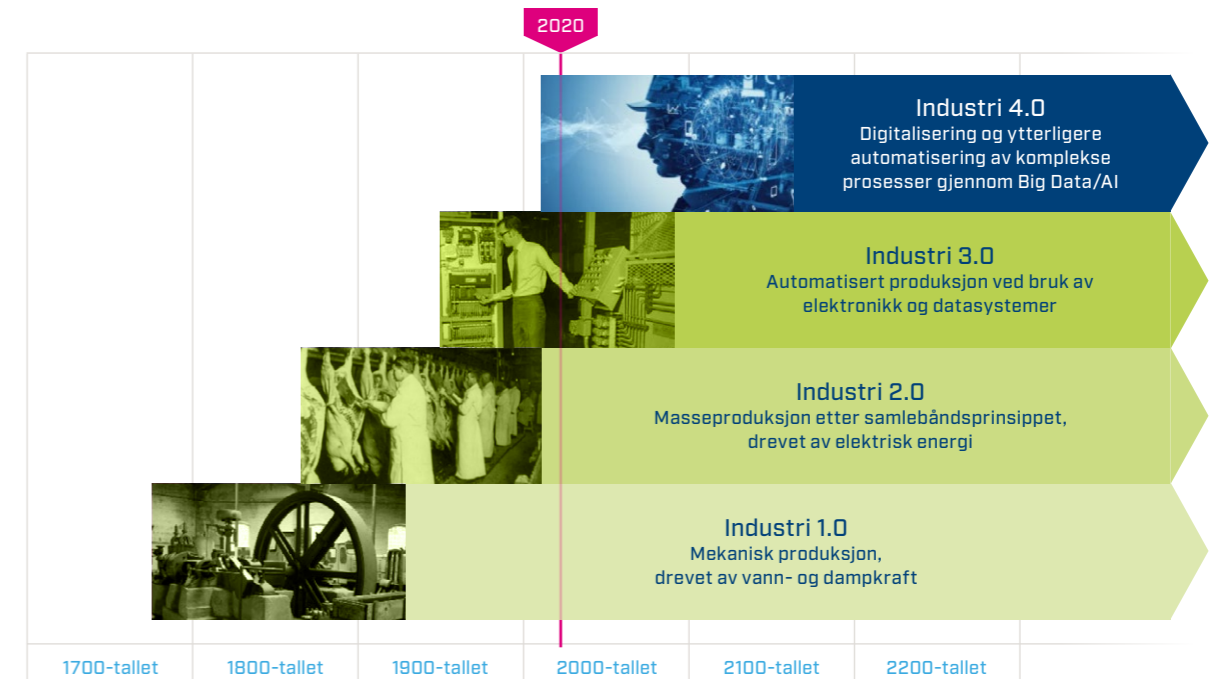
2020

Industri 4.0
Digitalisering og ytterligere automatisering av komplekse prosesser gjennom Big Data/AI

Industri 3.0
Automatisert produksjon ved bruk av elektronikk og datasystemer

Industri 2.0
Masseproduksjon etter samlebåndsprinsippet, drevet av elektrisk energi

Industri 1.0
Mekanisk produksjon, drevet av vann- og dampkraft

1700-tallet
1800-tallet
1900-tallet
2000-tallet
2100-tallet
2200-tallet